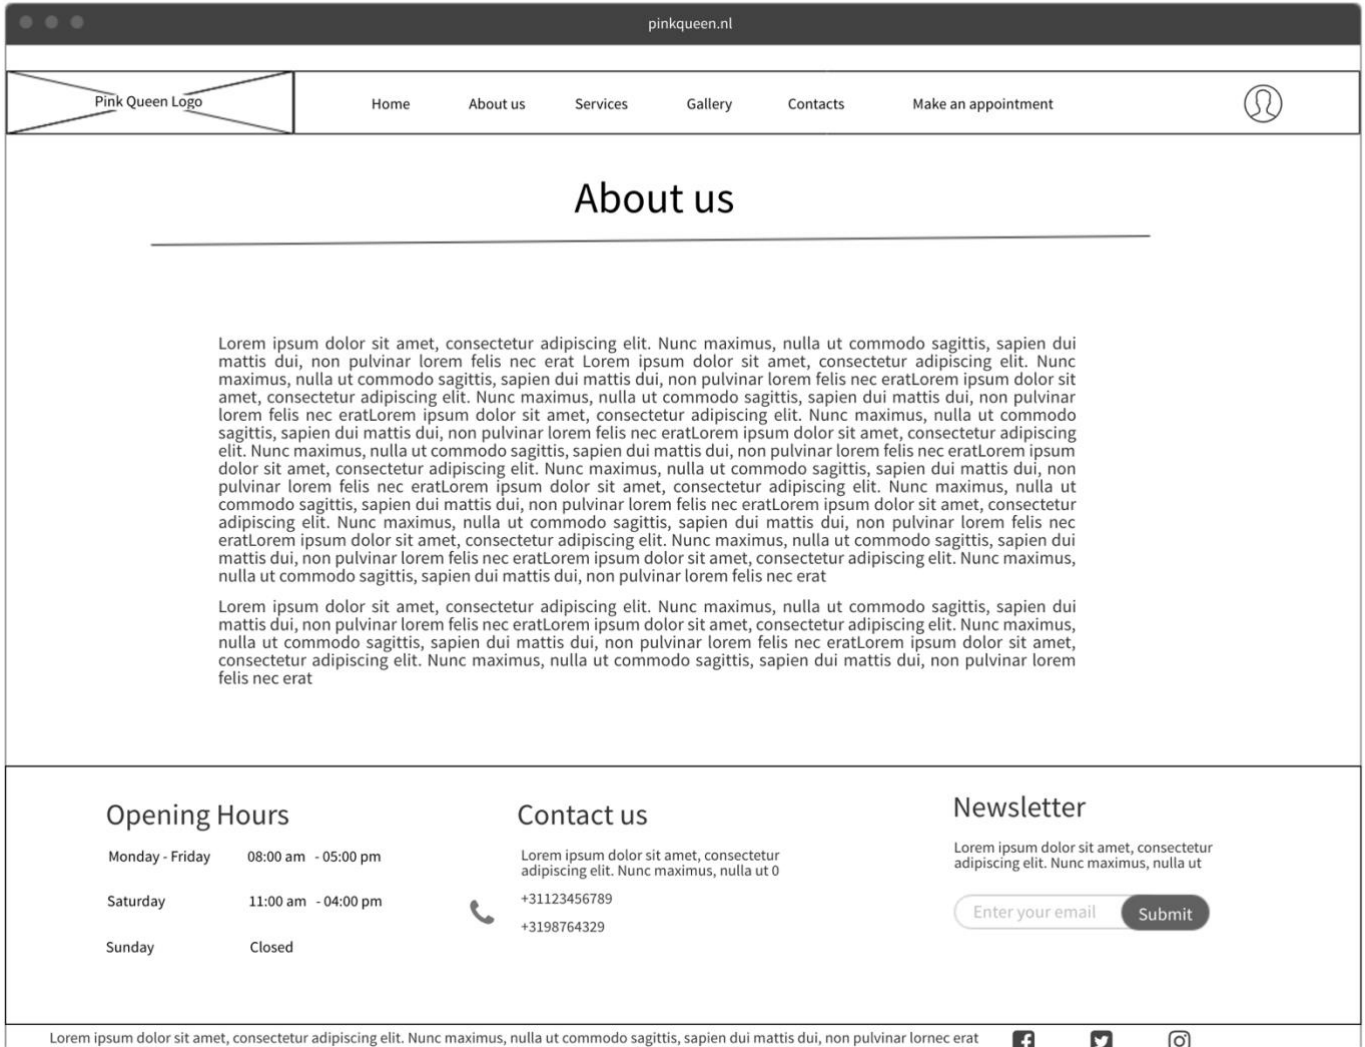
pinkqueen.nl

Pink Queen Logo

Home About us Services Gallery Contacts Make an appointment

About us

Lorem ipsum dolor sit amet, consectetur adipiscing elit. Nunc maximus, nulla ut commodo sagittis, sapien dui mattis dui, non pulvinar lorem felis nec erat Lorem ipsum dolor sit amet, consectetur adipiscing elit. Nunc maximus, nulla ut commodo sagittis, sapien dui mattis dui, non pulvinar lorem felis nec eratLorem ipsum dolor sit amet, consectetur adipiscing elit. Nunc maximus, nulla ut commodo sagittis, sapien dui mattis dui, non pulvinar lorem felis nec eratLorem ipsum dolor sit amet, consectetur adipiscing elit. Nunc maximus, nulla ut commodo sagittis, sapien dui mattis dui, non pulvinar lorem felis nec eratLorem ipsum dolor sit amet, consectetur adipiscing elit. Nunc maximus, nulla ut commodo sagittis, sapien dui mattis dui, non pulvinar lorem felis nec eratLorem ipsum dolor sit amet, consectetur adipiscing elit. Nunc maximus, nulla ut commodo sagittis, sapien dui mattis dui, non pulvinar lorem felis nec eratLorem ipsum dolor sit amet, consectetur adipiscing elit. Nunc maximus, nulla ut commodo sagittis, sapien dui mattis dui, non pulvinar lorem felis nec eratLorem ipsum dolor sit amet, consectetur adipiscing elit. Nunc maximus, nulla ut commodo sagittis, sapien dui mattis dui, non pulvinar lorem felis nec eratLorem ipsum dolor sit amet, consectetur adipiscing elit. Nunc maximus, nulla ut commodo sagittis, sapien dui mattis dui, non pulvinar lorem felis nec eratLorem ipsum dolor sit amet, consectetur adipiscing elit. Nunc maximus, nulla ut commodo sagittis, sapien dui mattis dui, non pulvinar lorem felis nec erat

Lorem ipsum dolor sit amet, consectetur adipiscing elit. Nunc maximus, nulla ut commodo sagittis, sapien dui mattis dui, non pulvinar lorem felis nec eratLorem ipsum dolor sit amet, consectetur adipiscing elit. Nunc maximus, nulla ut commodo sagittis, sapien dui mattis dui, non pulvinar lorem felis nec eratLorem ipsum dolor sit amet, consectetur adipiscing elit. Nunc maximus, nulla ut commodo sagittis, sapien dui mattis dui, non pulvinar lorem felis nec erat

Opening Hours

| Monday - Friday | 08:00 am - 05:00 pm |
|---|---|
| Saturday | 11:00 am - 04:00 pm |
| Sunday | Closed |

Contact us

Lorem ipsum dolor sit amet, consectetur adipiscing elit. Nunc maximus, nulla ut 0

+31123456789

+3198764329

Newsletter

Lorem ipsum dolor sit amet, consectetur adipiscing elit. Nunc maximus, nulla ut

Enter your email Submit

Lorem ipsum dolor sit amet, consectetur adipiscing elit. Nunc maximus, nulla ut commodo sagittis, sapien dui mattis dui, non pulvinar lornec erat